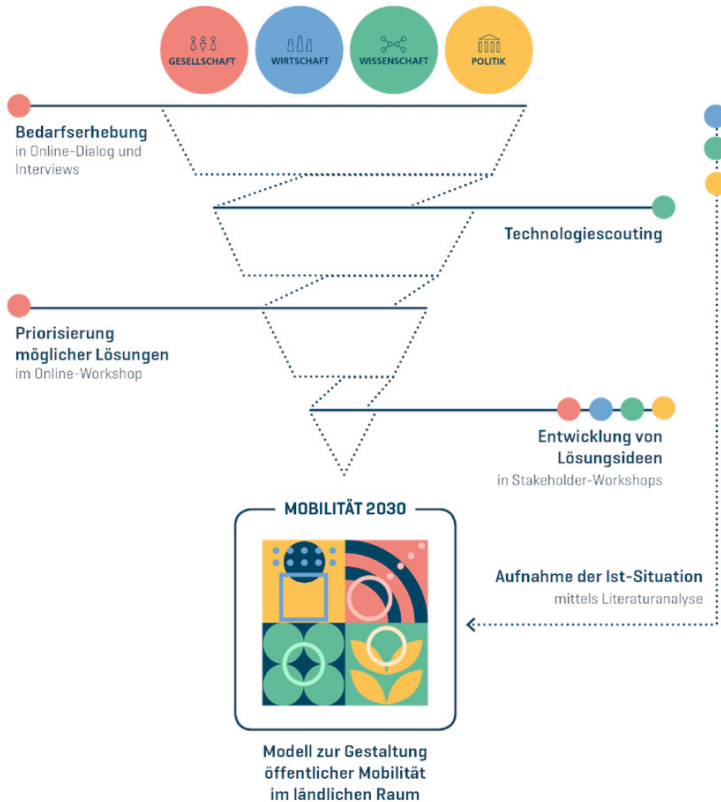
GESELLSCHAFT
WIRTSCHAFT
WISSENSCHAFT
POLITIK

Bedarfserhebung
in Online-Dialog und Interviews

Technologiescouting

Priorisierung möglicher Lösungen
im Online-Workshop

Entwicklung von Lösungsideen
in Stakeholder-Workshops

MOBILITÄT 2030

Aufnahme der Ist-Situation
mittels Literaturanalyse

Modell zur Gestaltung öffentlicher Mobilität im ländlichen Raum